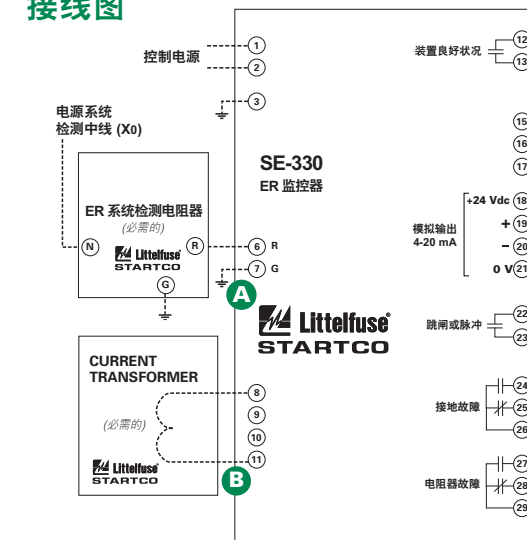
接线图

控制电源
1
2
3

电源系统
检测中线 (X0)

ER 系统检测电阻器
(必需的)
N
R
Littelfuse
STARTCO
G

6 R
7 G
A

SE-330
ER 监控器

Littelfuse
STARTCO

CURRENT TRANSFORMER
(必需的)
Littelfuse
STARTCO
8
9
10
11
B

装置良好状况
12
13
15
16
17

模拟输出
4-20 mA
+24 Vdc 18
+ 19
− 20
0 V 21

跳闸或脉冲
22
23

接地故障
24
25
26

电阻器故障
27
28
29